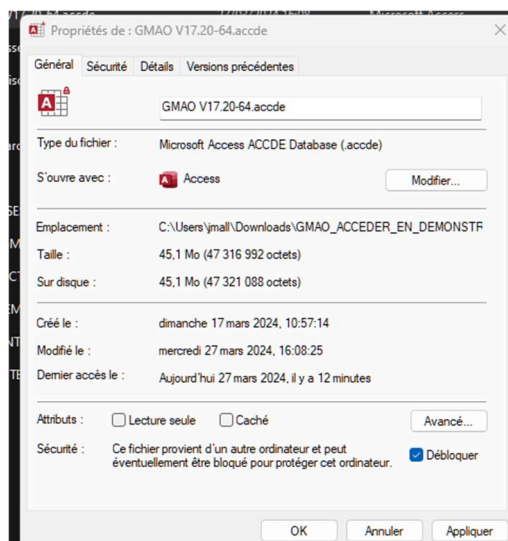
Propriétés de : GMAO V17.20-64.accde

Général | Sécurité | Détails | Versions précédentes

GMAO V17.20-64.accde

Type du fichier : Microsoft Access ACCDE Database (.accde)

S'ouvre avec : Access | Modifier...

Emplacement : C:\Users\jmall\Downloads\GMAO_ACCEDER_EN_DEMONSTR

Taille : 45,1 Mo (47 316 992 octets)

Sur disque : 45,1 Mo (47 321 088 octets)

Créé le : dimanche 17 mars 2024, 10:57:14

Modifié le : mercredi 27 mars 2024, 16:08:25

Dernier accès le : Aujourd'hui 27 mars 2024, il y a 12 minutes

Attributs : Lecture seule | Caché | Avancé...

Sécurité : Ce fichier provient d'un autre ordinateur et peut éventuellement être bloqué pour protéger cet ordinateur. | Débloquer

OK | Annuler | Appliquer